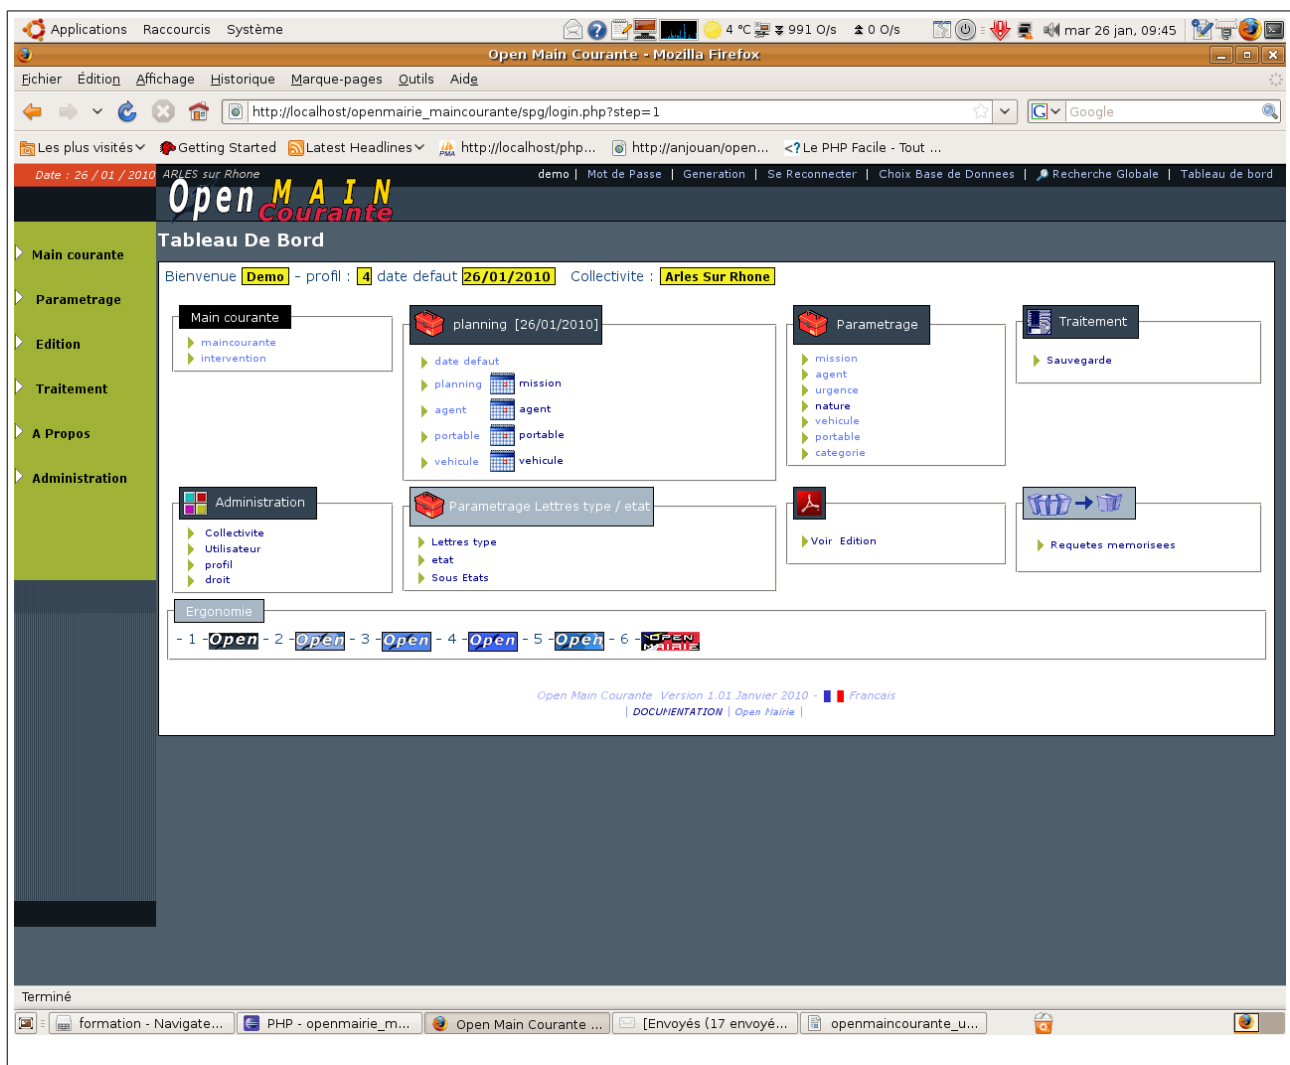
Applications Raccourcis Système

4 °C 991 O/s 0 O/s mar 26 jan, 09:45

Open Main Courante - Mozilla Firefox

Fichier Édition Affichage Historique Marque-pages Outils Aide

http://localhost/openmairie_maincourante/spg/login.php?step=1

Google

Les plus visités Getting Started Latest Headlines http://localhost/php... http://anjouan/open... Le PHP Facile - Tout ...

Date : 26 / 01 / 2010 ARLES sur Rhone

Open MAIN Courante

demo | Mot de Passe | Generation | Se Reconnecter | Choix Base de Donnees | Recherche Globale | Tableau de bord

Main courante

Parametrage

Edition

Traitement

A Propos

Administration

Tableau De Bord

Bienvenue Demo - profil : 4 date defaut 26/01/2010 Collectivite : Arles Sur Rhone

Main courante
maincourante
intervention

planning [26/01/2010]
date defaut
planning mission
agent agent
portable portable
vehicule vehicule

Parametrage
mission
agent
urgence
nature
vehicule
portable
categorie

Traitement
Sauvegarde

Administration
Collectivite
Utilisateur
profil
droit

Parametrage Lettres type / etat
Lettres type
etat
Sous Etats

Voir Edition

Requetes memorisees

Ergonomie
- 1 - Open - 2 - Open - 3 - Open - 4 - Open - 5 - Open - 6 - OPEN MAIRIE

Open Main Courante Version 1.01 Janvier 2010 - Francais
| DOCUMENTATION | Open Mairie |

Terminé

formation - Navigate... PHP - openmairie_m... Open Main Courante ... [Envoyés (17 envoyé... openmaincourante_u...